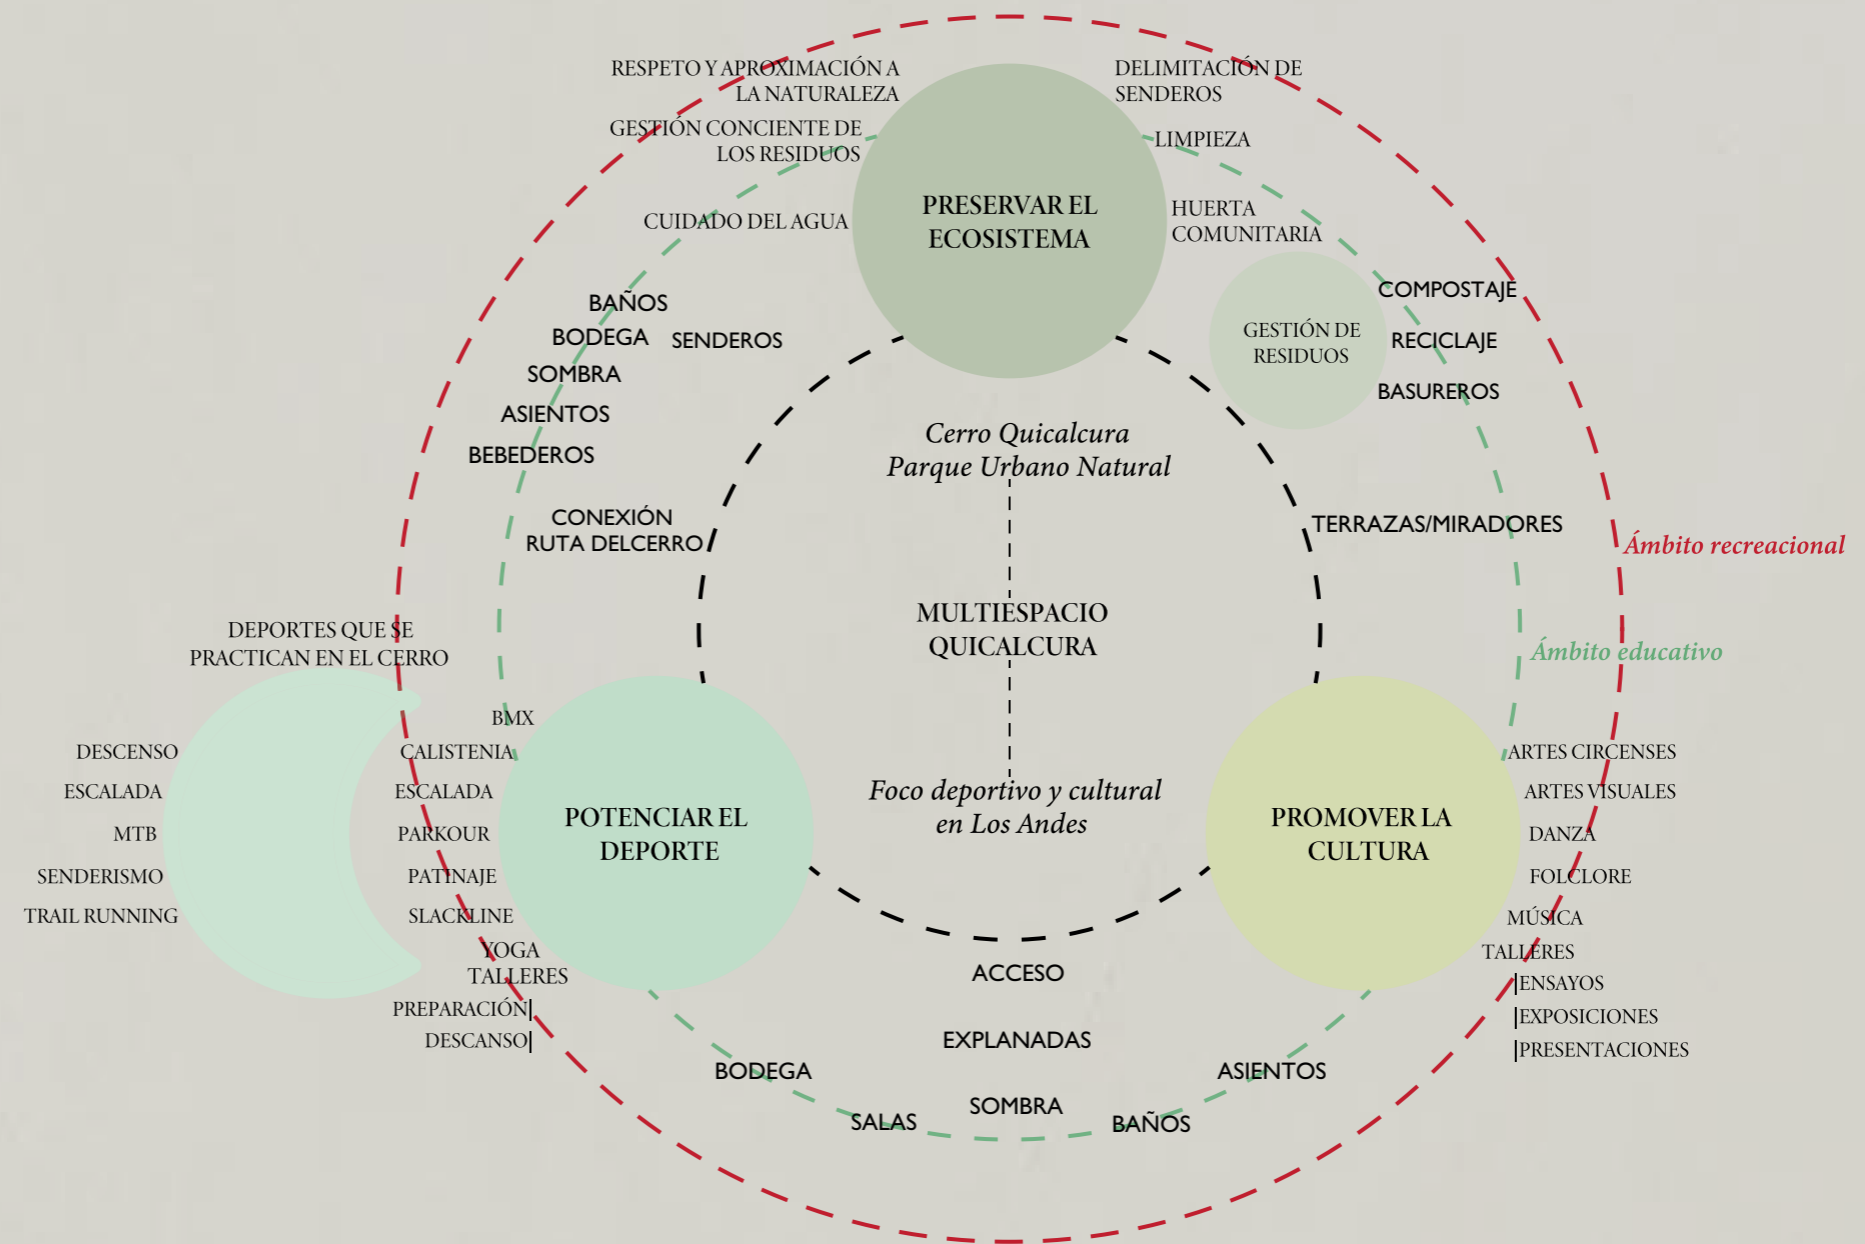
RESPETO Y APROXIMACIÓN A LA NATURALEZA

DELIMITACIÓN DE SENDEROS

GESTIÓN CONCIENTE DE LOS RESIDUOS

LIMPIEZA

CUIDADO DEL AGUA

PRESERVAR EL ECOSISTEMA

HUERTA COMUNITARIA

GESTIÓN DE RESIDUOS

COMPOSTAJE

RECICLAJE

BASUREROS

BAÑOS

BODEGA

SENDEROS

SOMBRA

ASIENTOS

BEBEDEROS

Cerro Quicalcura
Parque Urbano Natural

CONEXIÓN RUTA DELCERRO

TERRAZAS/MIRADORES

Ámbito recreacional

MULTIESPACIO QUICALCURA

Ámbito educativo

DEPORTES QUE SE PRACTICAN EN EL CERRO

DESCENSO

ESCALADA

MTB

SENDERISMO

TRAIL RUNNING

BMX

CALISTENIA

ESCALADA

PARKOUR

PATINAJE

SLACKLINE

YOGA

TALLERES

PREPARACIÓN

DESCANSO

POTENCIAR EL DEPORTE

Foco deportivo y cultural
en Los Andes

PROMOVER LA CULTURA

ARTES CIRCENSES

ARTES VISUALES

DANZA

FOLCLORE

MÚSICA

TALLERES

ENSAYOS

EXPOSICIONES

PRESENTACIONES

ACCESO

EXPLANADAS

BODEGA

SOMBRA

ASIENTOS

SALAS

BAÑOS